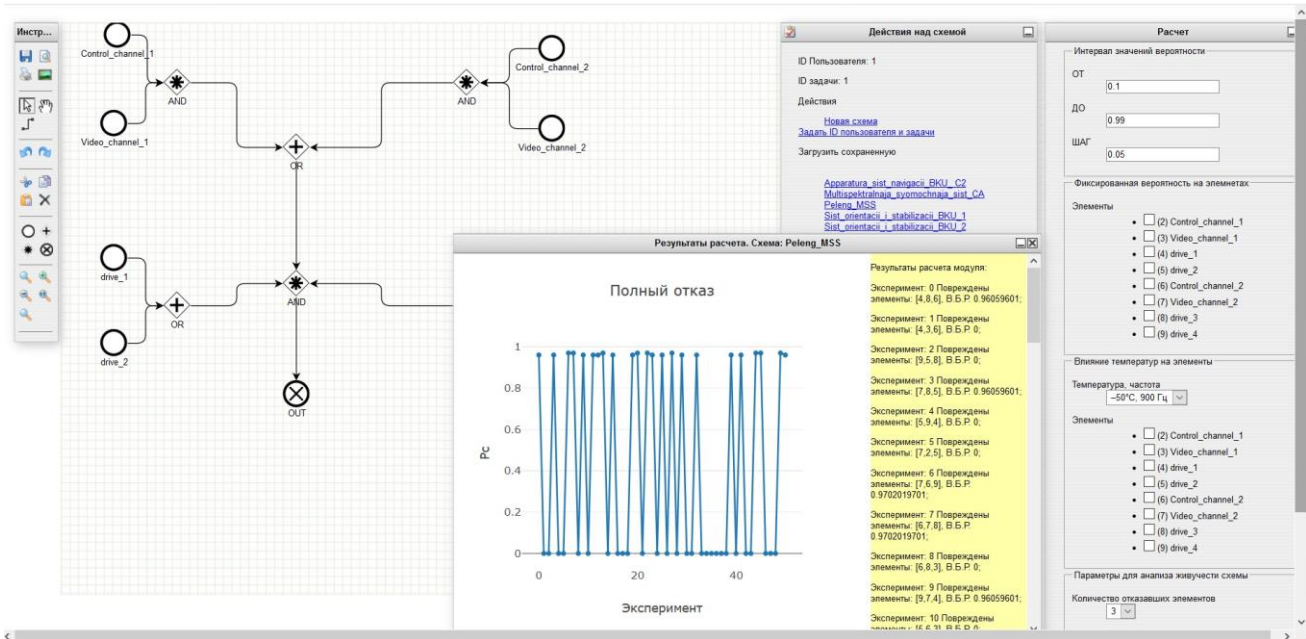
Инстр...

Control_channel_1
Video_channel_1
AND
OR
Control_channel_2
Video_channel_2
AND
drive_1
drive_2
OR
AND
OUT

Действия над схемой

ID Пользователя: 1
ID задачи: 1
Действия
Новая схема
Задать ID пользователя и задачи
Загрузить сохраненную
Apparatura_sist_navigacii_BKU_C2
Multispektralnaja_syomochnaja_sist_CA
Peleng_MSS
Sist_orientacii_i_stabilizacii_BKU_1
Sist_orientacii_i_stabilizacii_BKU_2

Результаты расчета. Схема: Peleng_MSS

Полный отказ

Pc
1
0.8
0.6
0.4
0.2
0
0
20
40
Эксперимент

Результаты расчета модуля:
Эксперимент: 0 Повреждены элементы: [4,8,6], В.Б.Р. 0.96059601;
Эксперимент: 1 Повреждены элементы: [4,3,6], В.Б.Р. 0;
Эксперимент: 2 Повреждены элементы: [9,5,8], В.Б.Р. 0;
Эксперимент: 3 Повреждены элементы: [7,8,5], В.Б.Р. 0.96059601;
Эксперимент: 4 Повреждены элементы: [5,9,4], В.Б.Р. 0;
Эксперимент: 5 Повреждены элементы: [7,2,5], В.Б.Р. 0;
Эксперимент: 6 Повреждены элементы: [7,6,9], В.Б.Р. 0.9702019701;
Эксперимент: 7 Повреждены элементы: [6,7,8], В.Б.Р. 0.9702019701;
Эксперимент: 8 Повреждены элементы: [6,8,3], В.Б.Р. 0;
Эксперимент: 9 Повреждены элементы: [9,7,4], В.Б.Р. 0.96059601;
Эксперимент: 10 Повреждены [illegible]

Расчет

Интервал значений вероятности
ОТ
0.1
ДО
0.99
ШАГ
0.05

Фиксированная вероятность на элеменетах
Элементы
(2) Control_channel_1
(3) Video_channel_1
(4) drive_1
(5) drive_2
(6) Control_channel_2
(7) Video_channel_2
(8) drive_3
(9) drive_4

Влияние температур на элементы
Температура, частота
−50°C, 900 Гц
Элементы
(2) Control_channel_1
(3) Video_channel_1
(4) drive_1
(5) drive_2
(6) Control_channel_2
(7) Video_channel_2
(8) drive_3
(9) drive_4

Параметры для анализа живучести схемы
Количество отказавших элементов
3